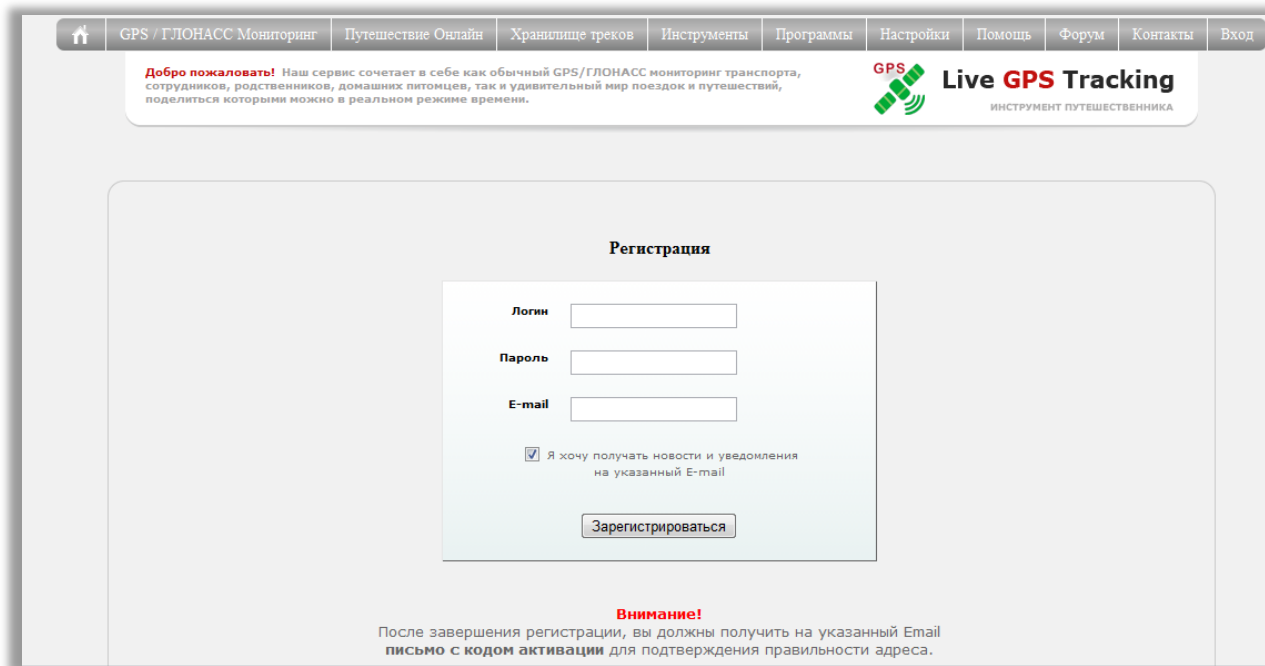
GPS / ГЛОНАСС Мониторинг | Путешествие Онлайн | Хранилище треков | Инструменты | Программы | Настройки | Помощь | Форум | Контакты | Вход

Добро пожаловать! Наш сервис сочетает в себе как обычный GPS/ГЛОНАСС мониторинг транспорта, сотрудников, родственников, домашних питомцев, так и удивительный мир поездок и путешествий, поделиться которыми можно в реальном режиме времени.

GPS Live GPS Tracking
ИНСТРУМЕНТ ПУТЕШЕСТВЕННИКА

Регистрация

Логин

Пароль

E-mail

Я хочу получать новости и уведомления на указанный E-mail

Зарегистрироваться

Внимание!
После завершения регистрации, вы должны получить на указанный Email письмо с кодом активации для подтверждения правильности адреса.